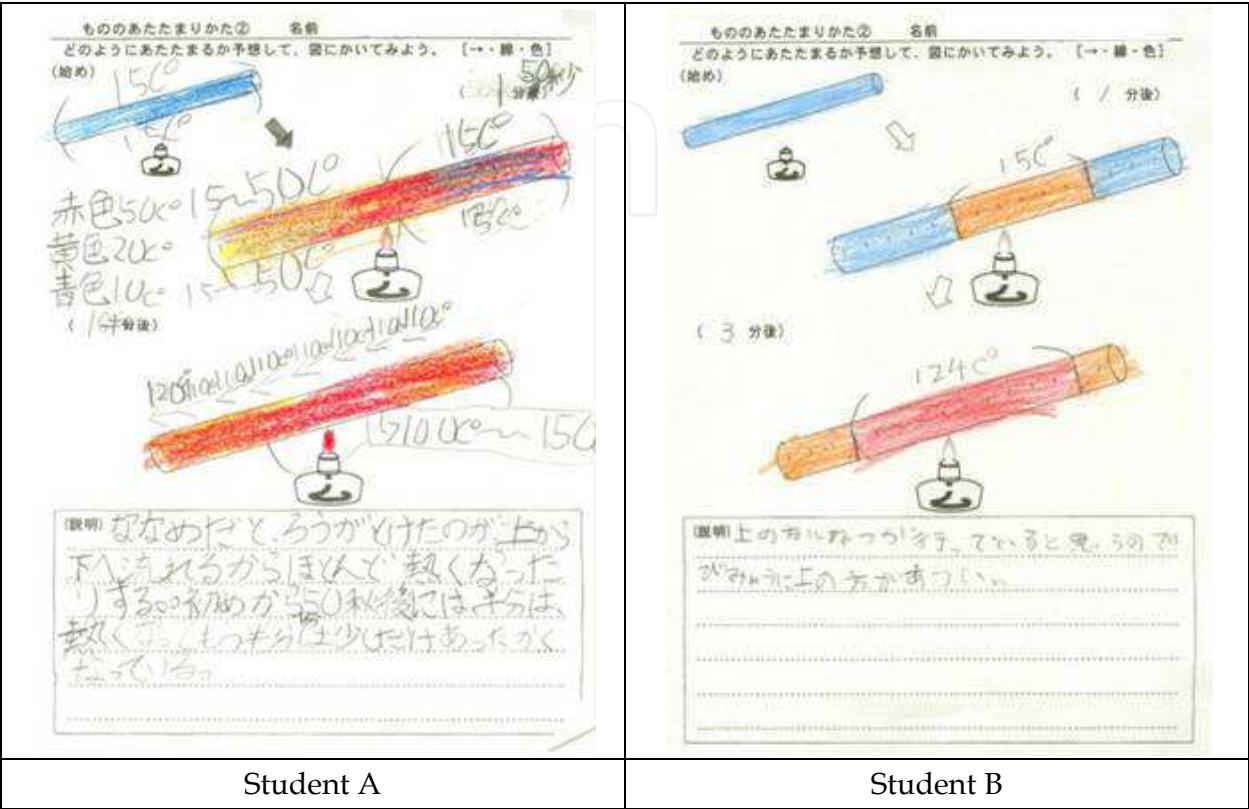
ものあたたまりかた② 名前
どのようにあたたまるか予想して、図にかいてみよう。 [→・線・色]
(始め)
15C°
15C°
( 1 分後) 50秒
115C°
赤色50C° 15～50C°
黄色20C°
青色10C° 15～50C°
130C°
( 1分 分後)
120C° 110C° 110C° 110C° 110C° 110C° 110C° 110C°
210C° ～ 150
(説明) ななめだと、ろうがとけたのが上から下へ流れるからほとんど熱くなったりする。初めから50秒後には半分は熱くなってもう半分は少しだけあったかくなっている。

ものあたたまりかた② 名前
どのようにあたたまるか予想して、図にかいてみよう。 [→・線・色]
(始め)
( / 分後)
15C°
( 3 分後)
124C°
(説明) 上のおんねつが行っていると思うので、ぴみょうに上の方があつい。

Student A
Student B